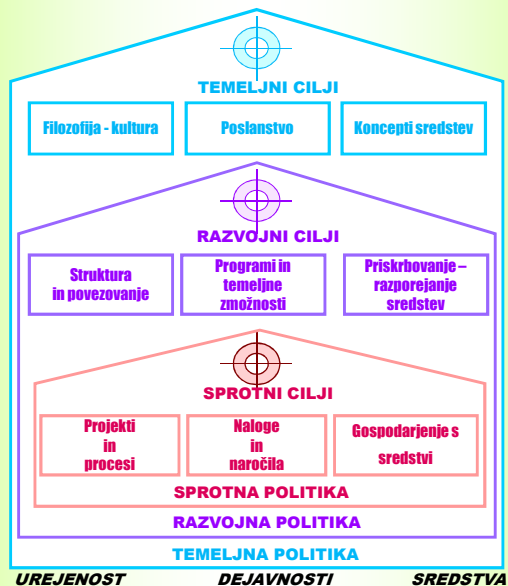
TEMELJNI CILJI

Filozofija - kultura

Poslanstvo

Koncepti sredstev

RAZVOJNI CILJI

Struktura in povezovanje

Programi in temeljne zmožnosti

Priskrbovanje – razporejanje sredstev

SPROTNI CILJI

Projekti in procesi

Naloge in naročila

Gospodarjenje s sredstvi

SPROTNA POLITIKA

RAZVOJNA POLITIKA

TEMELJNA POLITIKA

UREJENOST

DEJAVNOSTI

SREDSTVA